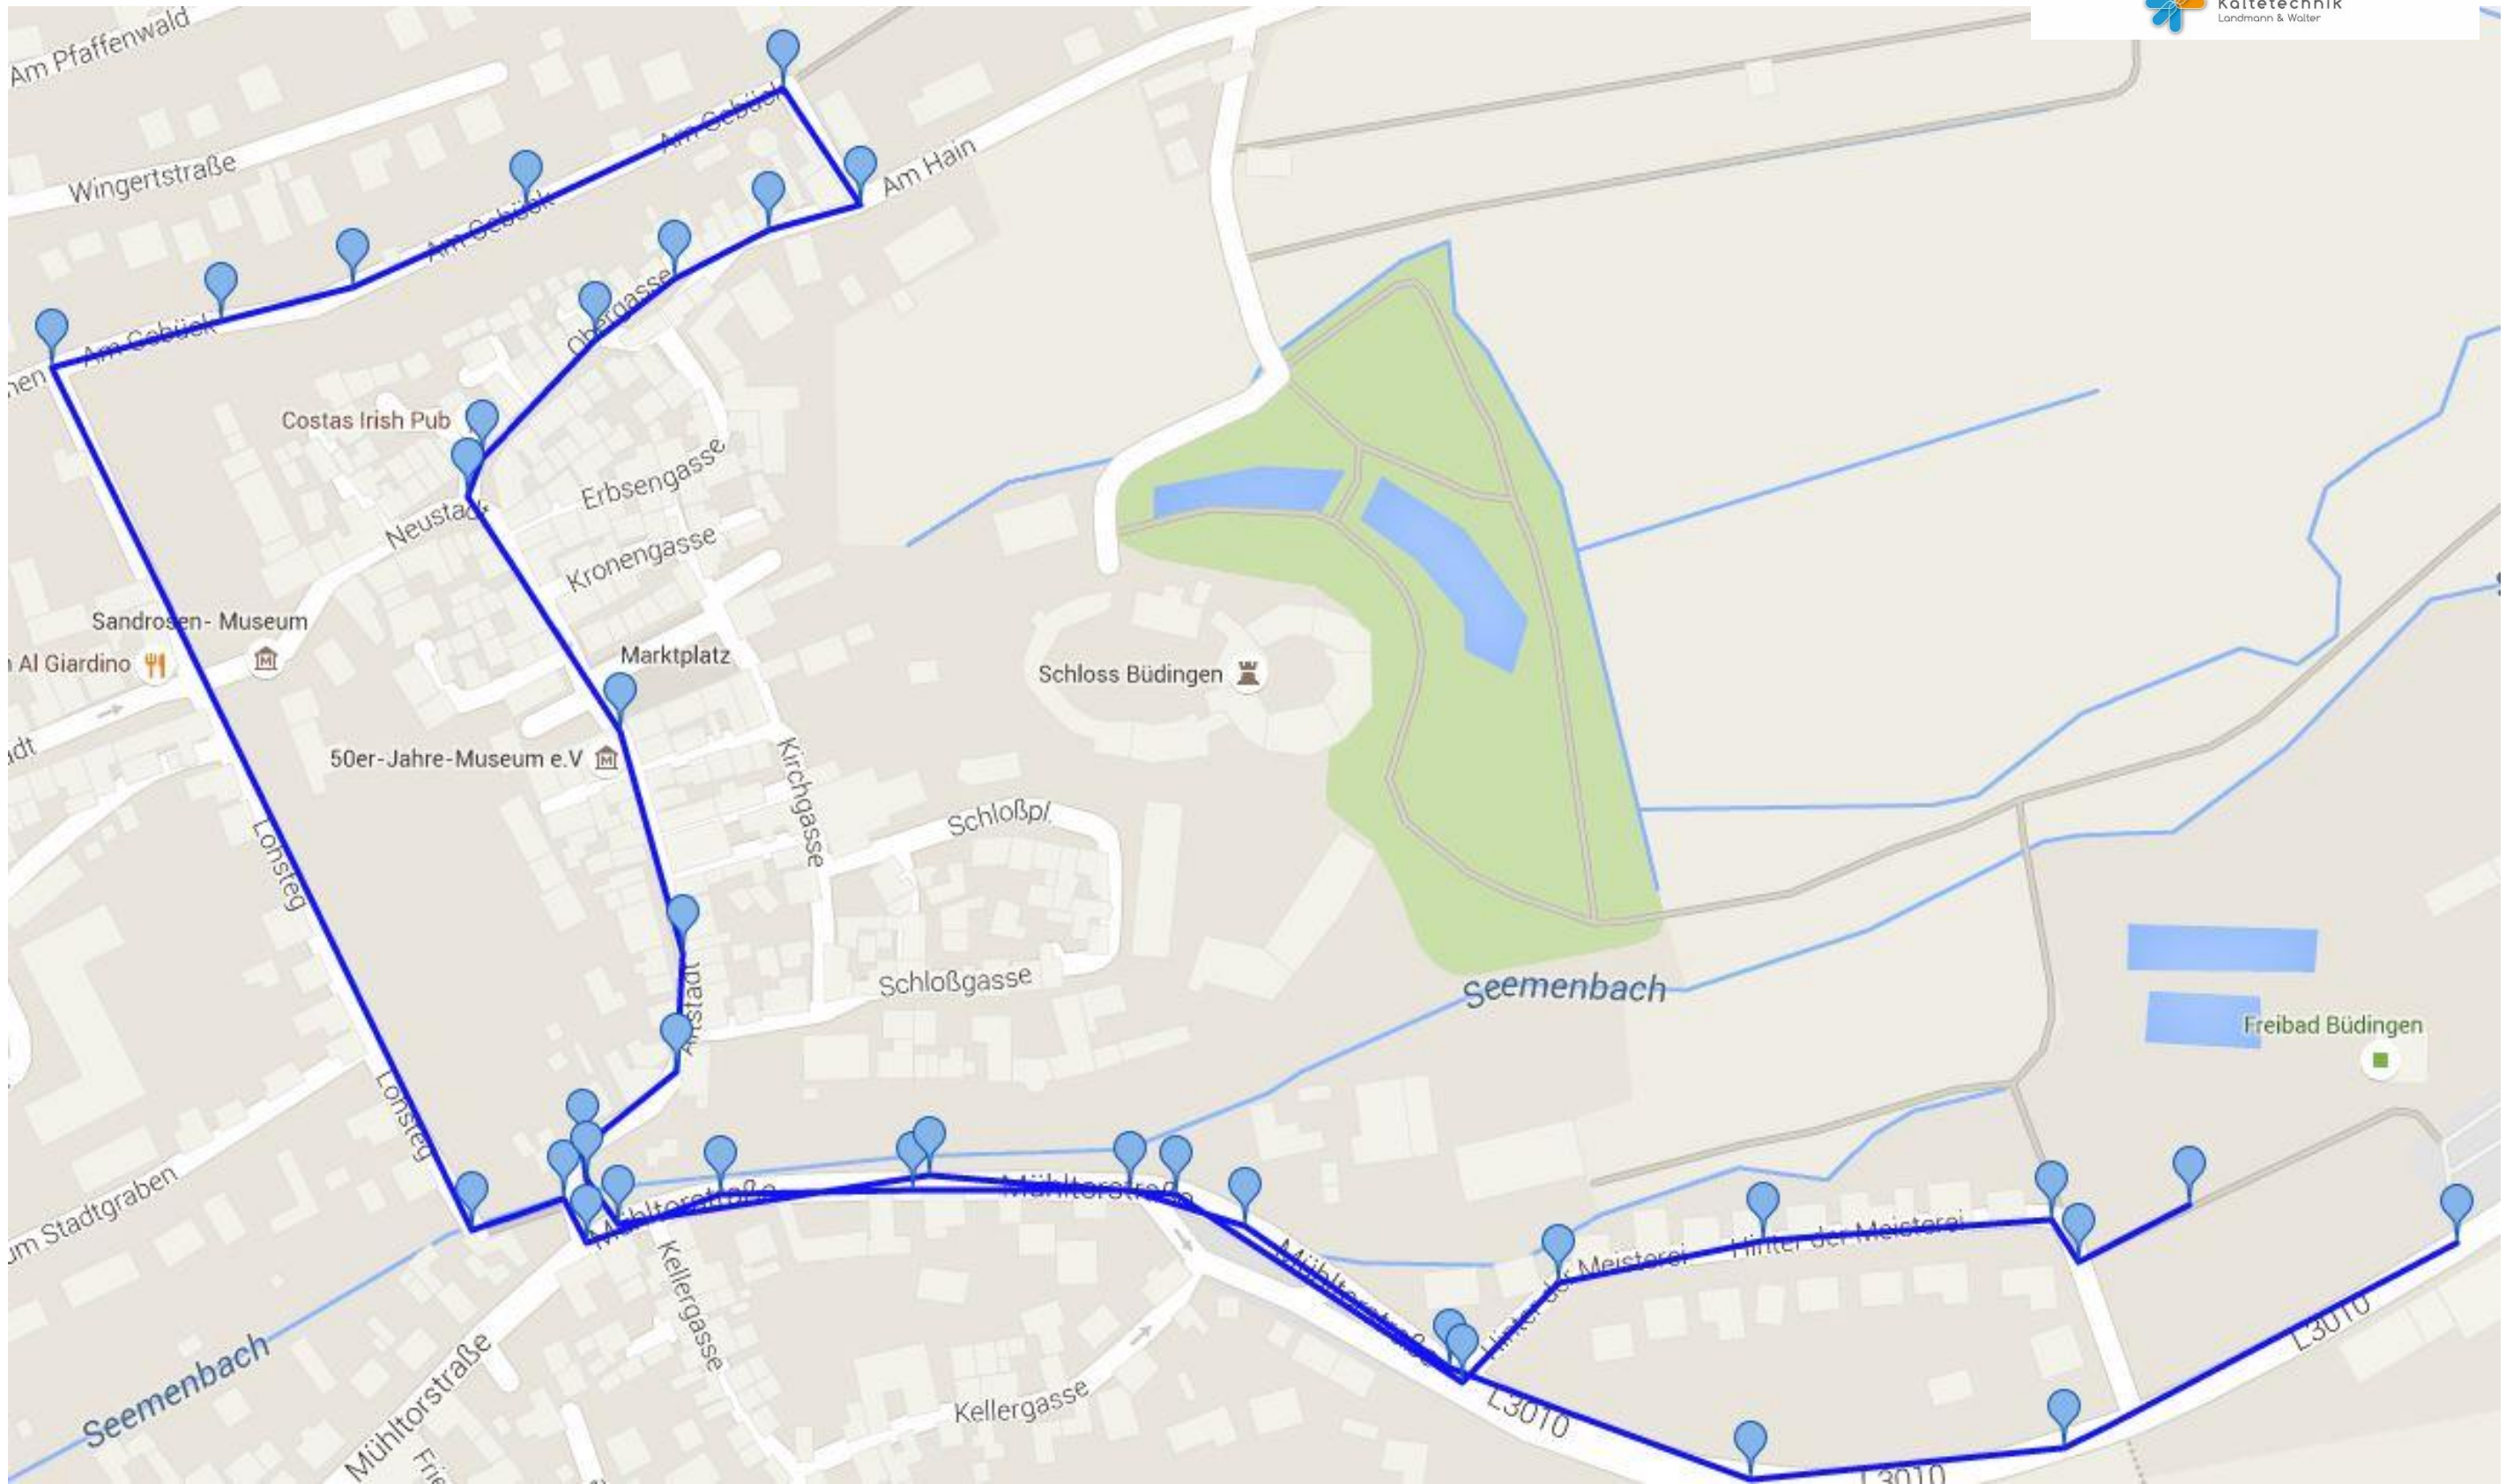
Kältetechnik
Landmann & Walter

Am Pfaffenwald
Wingertstraße
Am Gebück
Am Gebück
Am Gebück
Am Hain
Obergasse
Costas Irish Pub
Erbsengasse
Neustadt
Kronengasse
Sandrosen- Museum
Al Giardino
Marktplatz
Schloss Büdingen
50er-Jahre-Museum e.V
Kirchgasse
Schloßpl.
Lohnsteg
Schloßgasse
Altstadt
Seemenbach
Freibad Büdingen
Lohnsteg
Am Stadtgraben
Mühltorstraße
Mühltorstraße
Mühltorstraße
Kellergasse
Hinter der Meisterei
Hinter der Meisterei
L3010
L3010
L3010
Seemenbach
Mühltorstraße
Kellergasse